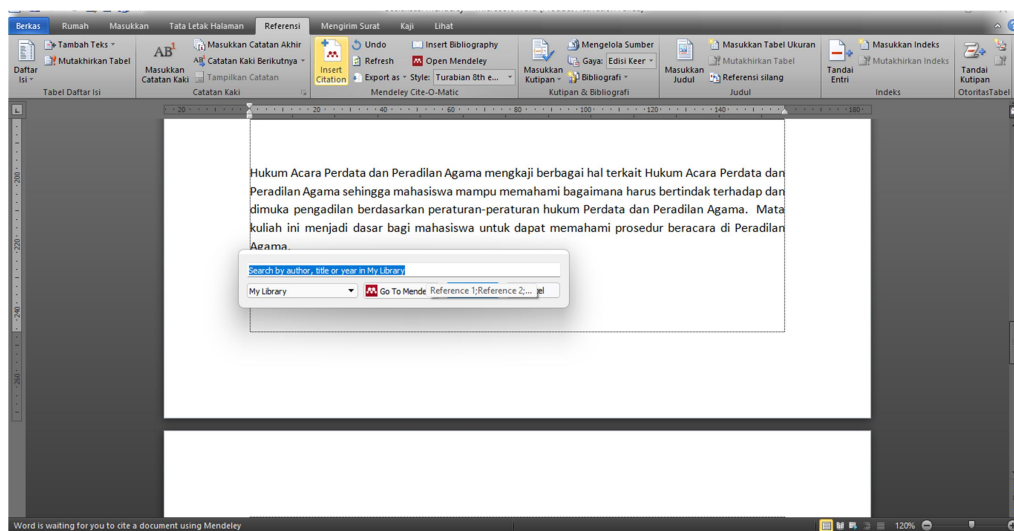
Berkas Rumah Masukkan Tata Letak Halaman Referensi Mengirim Surat Kaji Lihat

Tambah Teks
Mutakhirkan Tabel
Daftar Isi
Tabel Daftar Isi

Masukkan Catatan Akhir
Catatan Kaki Berikutnya
Masukkan Catatan Kaki
Tampilkan Catatan
Catatan Kaki

Insert Citation
Undo
Refresh
Export as
Insert Bibliography
Open Mendeley
Style: Turabian 8th e...
Mendeley Cite-O-Matic

Masukkan Kutipan
Mengelola Sumber
Gaya: Edisi Keer
Bibliografi
Kutipan & Bibliografi

Masukkan Judul
Masukkan Tabel Ukuran
Mutakhirkan Tabel
Referensi silang
Judul

Tandai Entri
Masukkan Indeks
Mutakhirkan Indeks
Indeks

Tandai Kutipan
OtoritasTabel

Hukum Acara Perdata dan Peradilan Agama mengkaji berbagai hal terkait Hukum Acara Perdata dan Peradilan Agama sehingga mahasiswa mampu memahami bagaimana harus bertindak terhadap dan dimuka pengadilan berdasarkan peraturan-peraturan hukum Perdata dan Peradilan Agama. Mata kuliah ini menjadi dasar bagi mahasiswa untuk dapat memahami prosedur beracara di Peradilan Agama.

Search by author, title or year in My Library
My Library
Go To Mende
Reference 1;Reference 2;...
el

Word is waiting for you to cite a document using Mendeley
120%